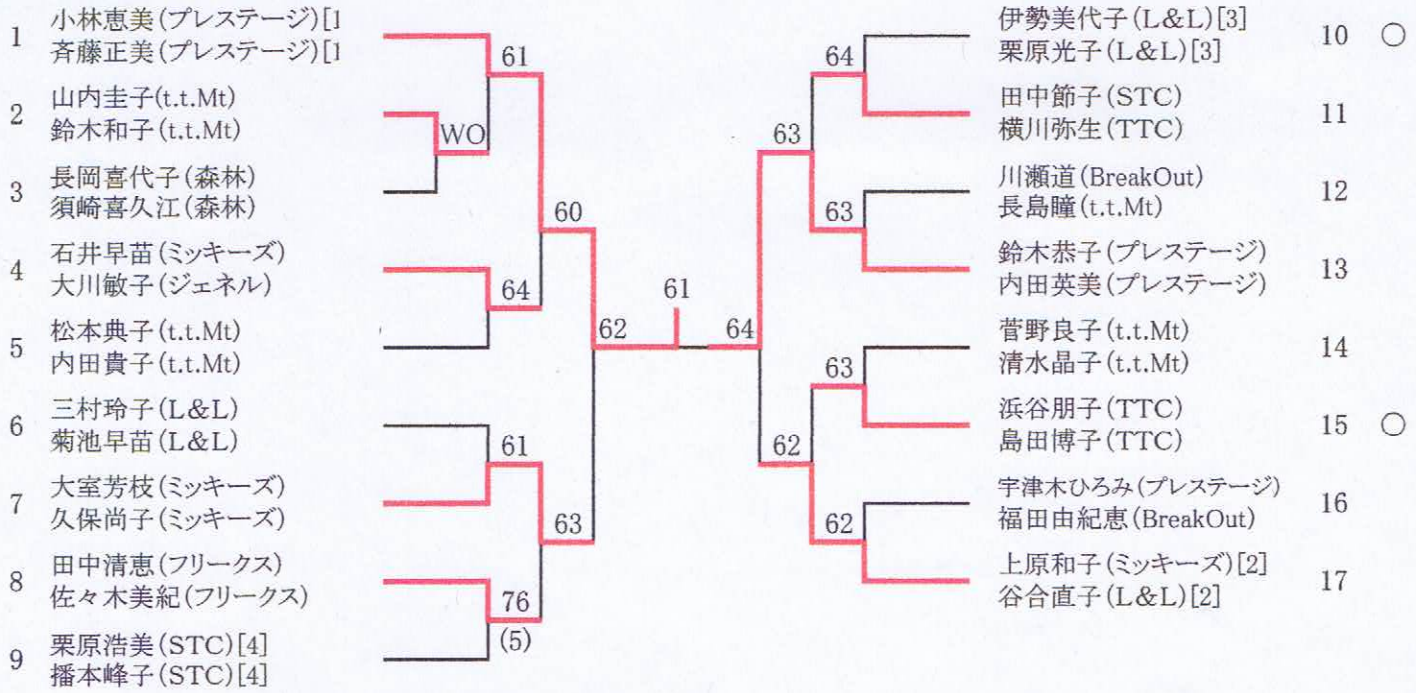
1 小林恵美(プレステージ)[1
斉藤正美(プレステージ)[1

2 山内圭子(t.t.Mt)
鈴木和子(t.t.Mt)

3 長岡喜代子(森林)
須崎喜久江(森林)

4 石井早苗(ミッキーズ)
大川敏子(ジェネル)

5 松本典子(t.t.Mt)
内田貴子(t.t.Mt)

6 三村玲子(L&L)
菊池早苗(L&L)

7 大室芳枝(ミッキーズ)
久保尚子(ミッキーズ)

8 田中清恵(フリークス)
佐々木美紀(フリークス)

9 栗原浩美(STC)[4]
播本峰子(STC)[4]

WO
61
64
60
61
63
76
(5)
62
61
64
64
63
63
63
62
62

伊勢美代子(L&L)[3]
栗原光子(L&L)[3] 10 ○

田中節子(STC)
横川弥生(TTC) 11

川瀬道(BreakOut)
長島瞳(t.t.Mt) 12

鈴木恭子(プレステージ)
内田英美(プレステージ) 13

菅野良子(t.t.Mt)
清水晶子(t.t.Mt) 14

浜谷朋子(TTC)
島田博子(TTC) 15 ○

宇津木ひろみ(プレステージ)
福田由紀恵(BreakOut) 16

上原和子(ミッキーズ)[2]
谷合直子(L&L)[2] 17